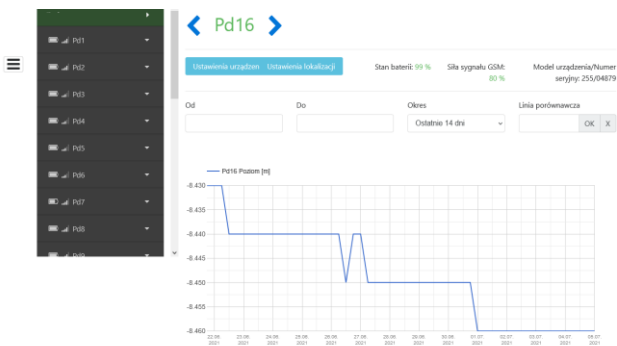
Pd1
Pd2
Pd3
Pd4
Pd5
Pd6
Pd7
Pd8

Pd16

Ustawienia urządzeń
Ustawienia lokalizacji

Stan baterii: 99 %

Siła sygnału GSM: 80 %

Model urządzenia/Numer seryjny: 255/04879

Od

Do

Okres
Ostatnie 14 dni

Linia porównawcza
OK
X

Pd16 Poziom [m]

-8.430
-8.435
-8.440
-8.445
-8.450
-8.455
-8.460

22.06 2021
23.06 2021
24.06 2021
25.06 2021
26.06 2021
27.06 2021
28.06 2021
29.06 2021
30.06 2021
01.07 2021
02.07 2021
03.07 2021
04.07 2021
05.07 2021